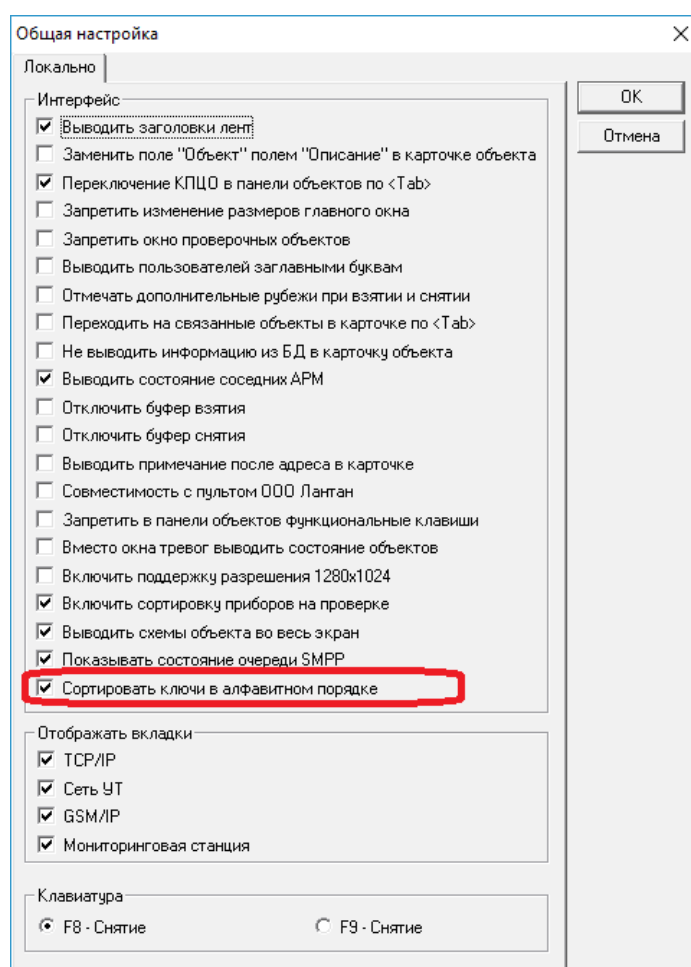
Общая настройка

Локально

Интерфейс

OK

Отмена

Выводить заголовки лент

Заменить поле "Объект" полем "Описание" в карточке объекта

Переключение КПЦО в панели объектов по <Tab>

Запретить изменение размеров главного окна

Запретить окно проверочных объектов

Выводить пользователей заглавными буквам

Отмечать дополнительные рубежи при взятии и снятии

Переходить на связанные объекты в карточке по <Tab>

Не выводить информацию из БД в карточку объекта

Выводить состояние соседних АРМ

Отключить буфер взятия

Отключить буфер снятия

Выводить примечание после адреса в карточке

Совместимость с пультом ООО Лантан

Запретить в панели объектов функциональные клавиши

Вместо окна тревог выводить состояние объектов

Включить поддержку разрешения 1280x1024

Включить сортировку приборов на проверке

Выводить схемы объекта во весь экран

Показывать состояние очереди SMPP

Сортировать ключи в алфавитном порядке

Отображать вкладки

TCP/IP

Сеть УТ

GSM/IP

Мониторинговая станция

Клавиатура

F8 - Снятие

F9 - Снятие